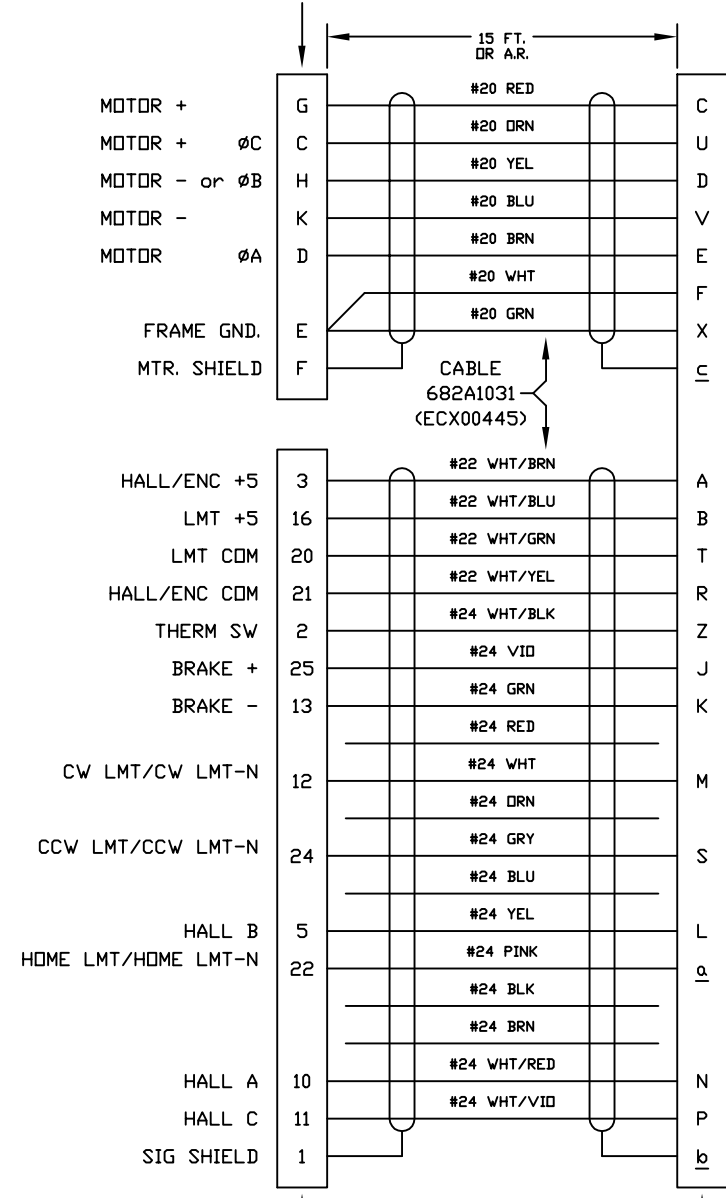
15 FT.
OR A.R.

| | | | |
|---|---|---|---|
| MOTOR + | G | #20 RED | C |
| MOTOR + ØC | C | #20 ORN | U |
| MOTOR - or ØB | H | #20 YEL | D |
| MOTOR - | K | #20 BLU | V |
| MOTOR ØA | D | #20 BRN | E |
| | | #20 WHT | F |
| FRAME GND. | E | #20 GRN | X |
| MTR. SHIELD | F | | c |

CABLE
682A1031
(ECX00445)

| | | | |
|---|---|---|---|
| HALL/ENC +5 | 3 | #22 WHT/BRN | A |
| LMT +5 | 16 | #22 WHT/BLU | B |
| LMT COM | 20 | #22 WHT/GRN | T |
| HALL/ENC COM | 21 | #22 WHT/YEL | R |
| THERM SW | 2 | #24 WHT/BLK | Z |
| BRAKE + | 25 | #24 VIO | J |
| BRAKE - | 13 | #24 GRN | K |
| | | #24 RED | |
| CW LMT/CW LMT-N | 12 | #24 WHT | M |
| | | #24 ORN | |
| CCW LMT/CCW LMT-N | 24 | #24 GRY | S |
| | | #24 BLU | |
| HALL B | 5 | #24 YEL | L |
| HOME LMT/HOME LMT-N | 22 | #24 PINK | a |
| | | #24 BLK | |
| | | #24 BRN | |
| HALL A | 10 | #24 WHT/RED | N |
| HALL C | 11 | #24 WHT/VIO | P |
| SIG SHIELD | 1 | | b |